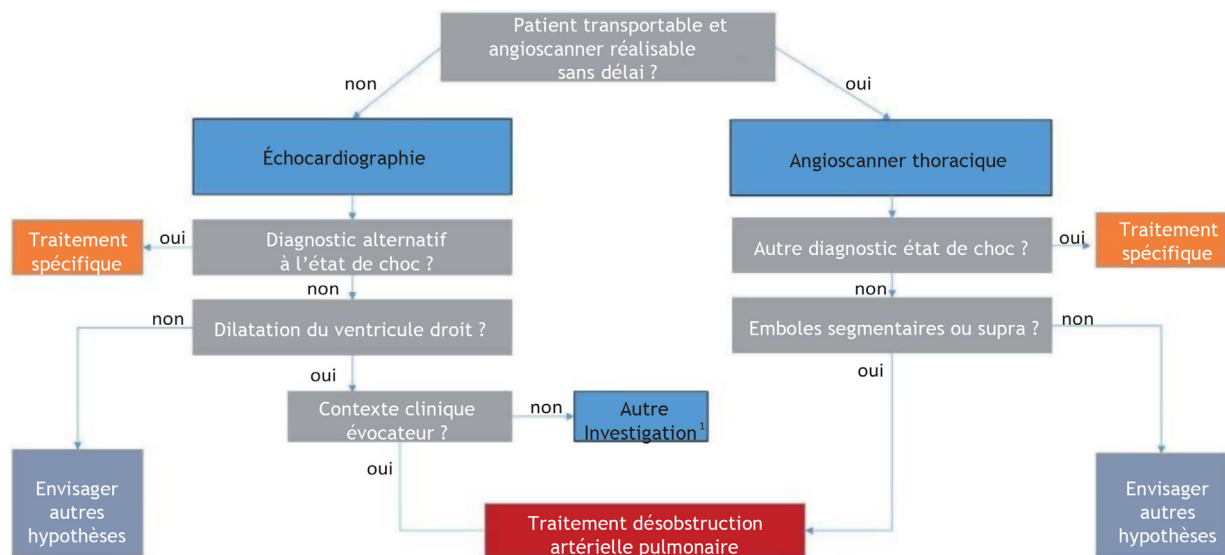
Patient transportable et angioscanner réalisable sans délai ?

non

oui

Échocardiographie

Angioscanner thoracique

Traitement spécifique

oui

Diagnostic alternatif à l'état de choc ?

Autre diagnostic état de choc ?

oui

Traitement spécifique

non

non

non

Dilatation du ventricule droit ?

Emboles segmentaires ou supra ?

non

oui

oui

Contexte clinique évocateur ?

non

Autre Investigation$^1$

oui

Envisager autres hypothèses

Traitement désobstruction artérielle pulmonaire

Envisager autres hypothèses